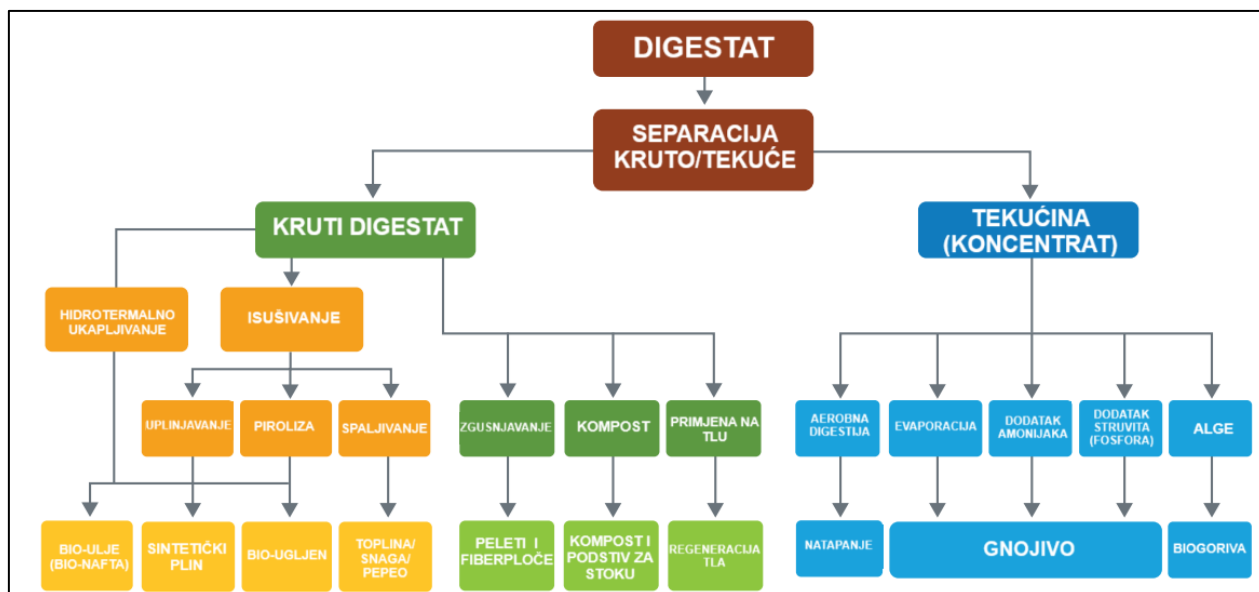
DIGESTAT

SEPARACIJA KRUTO/TEKUĆE

KRUTI DIGESTAT

TEKUĆINA (KONCENTRAT)

HIDROTERMALNO UKAPLJIVANJE

ISUŠIVANJE

UPLINJAVANJE

PIROLIZA

SPALJIVANJE

ZGUSNJAVANJE

KOMPOST

PRIMJENA NA TLU

AEROBNA DIGESTIJA

EVAPORACIJA

DODATAK AMONIJAKA

DODATAK STRUVITA (FOSFORA)

ALGE

BIO-ULJE (BIO-NAFTA)

SINTETIČKI PLIN

BIO-UGLJEN

TOPLINA/ SNAGA/ PEPEO

PELETI I FIBERPLOČE

KOMPOST I PODSTIV ZA STOKU

REGENERACIJA TLA

NATAPANJE

GNOJIVO

BIOGORIVA